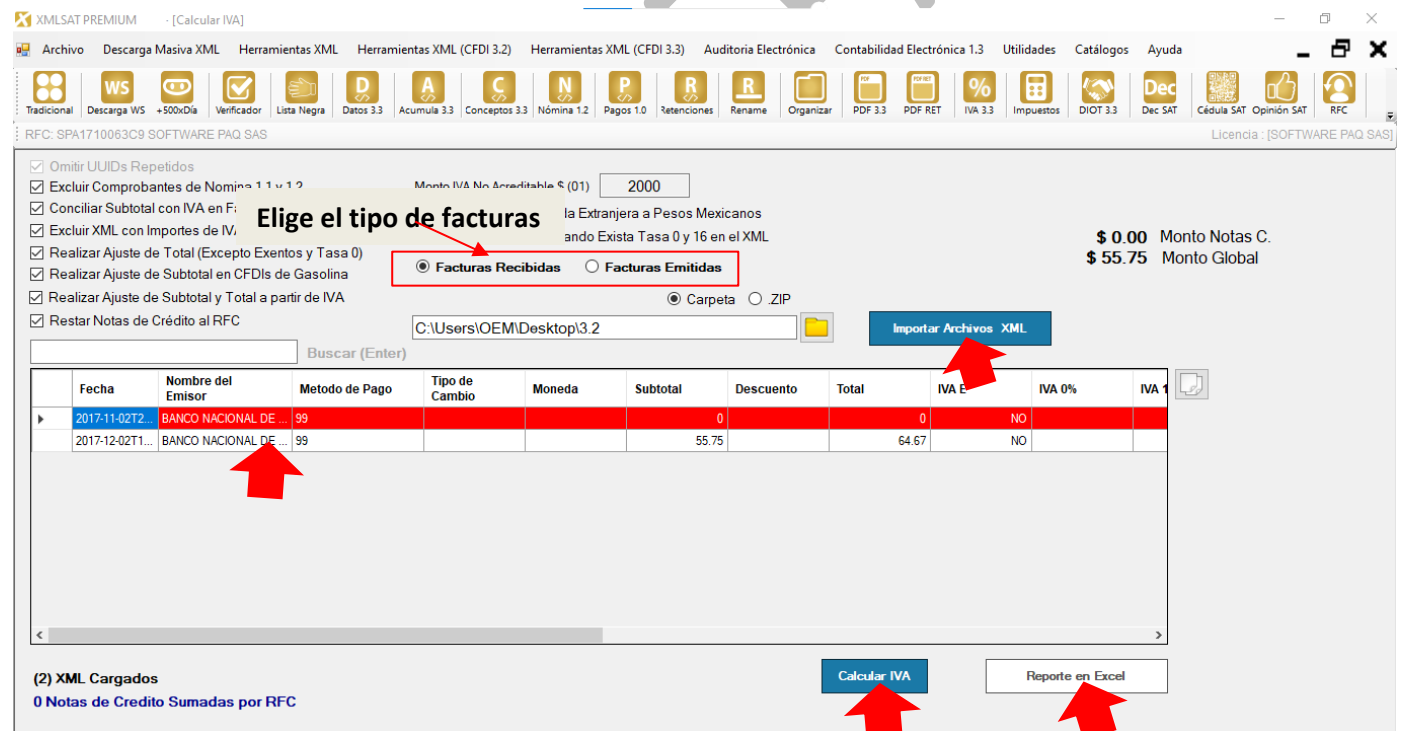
XMLSAT PREMIUM - [Calcular IVA]

Archivo Descarga Masiva XML Herramientas XML Herramientas XML (CFDI 3.2) Herramientas XML (CFDI 3.3) Auditoria Electrónica Contabilidad Electrónica 1.3 Utilidades Catálogos Ayuda

Tradicional Descarga WS +500xDía Verificador Lista Negra Datos 3.3 Acumula 3.3 Conceptos 3.3 Nómina 1.2 Pagos 1.0 Retenciones Rename Organizar PDF 3.3 PDF RET IVA 3.3 Impuestos DIOT 3.3 Dec SAT Cédula SAT Opinión SAT RFC

RFC: SPA1710063C9 SOFTWARE PAQ SAS Licencia : [SOFTWARE PAQ SAS]

Omitir UUIDs Repetidos
Excluir Comprobantes de Nomina 1.1 y 1.2
Conciliar Subtotal con IVA en Fa
Excluir XML con Importes de IV
Realizar Ajuste de Total (Excepto Exentos y Tasa 0)
Realizar Ajuste de Subtotal en CFDIs de Gasolina
Realizar Ajuste de Subtotal y Total a partir de IVA
Restar Notas de Crédito al RFC

Monto IVA No Acreditable $ (01) 2000

Elige el tipo de facturas

la Extranjera a Pesos Mexicanos
ando Exista Tasa 0 y 16 en el XML

Facturas Recibidas Facturas Emitidas

$ 0.00 Monto Notas C.
$ 55.75 Monto Global

Carpeta .ZIP

C:\Users\OEM\Desktop\3.2

Importar Archivos XML

Buscar (Enter)

| Fecha | Nombre del Emisor | Metodo de Pago | Tipo de Cambio | Moneda | Subtotal | Descuento | Total | IVA E | IVA 0% | IVA 1 |
|---|---|---|---|---|---|---|---|---|---|---|
| 2017-11-02T2... | BANCO NACIONAL DE ... | 99 | | | 0 | | 0 | NO | | |
| 2017-12-02T1... | BANCO NACIONAL DE ... | 99 | | | 55.75 | | 64.67 | NO | | |

(2) XML Cargados
0 Notas de Credito Sumadas por RFC

Calcular IVA

Reporte en Excel